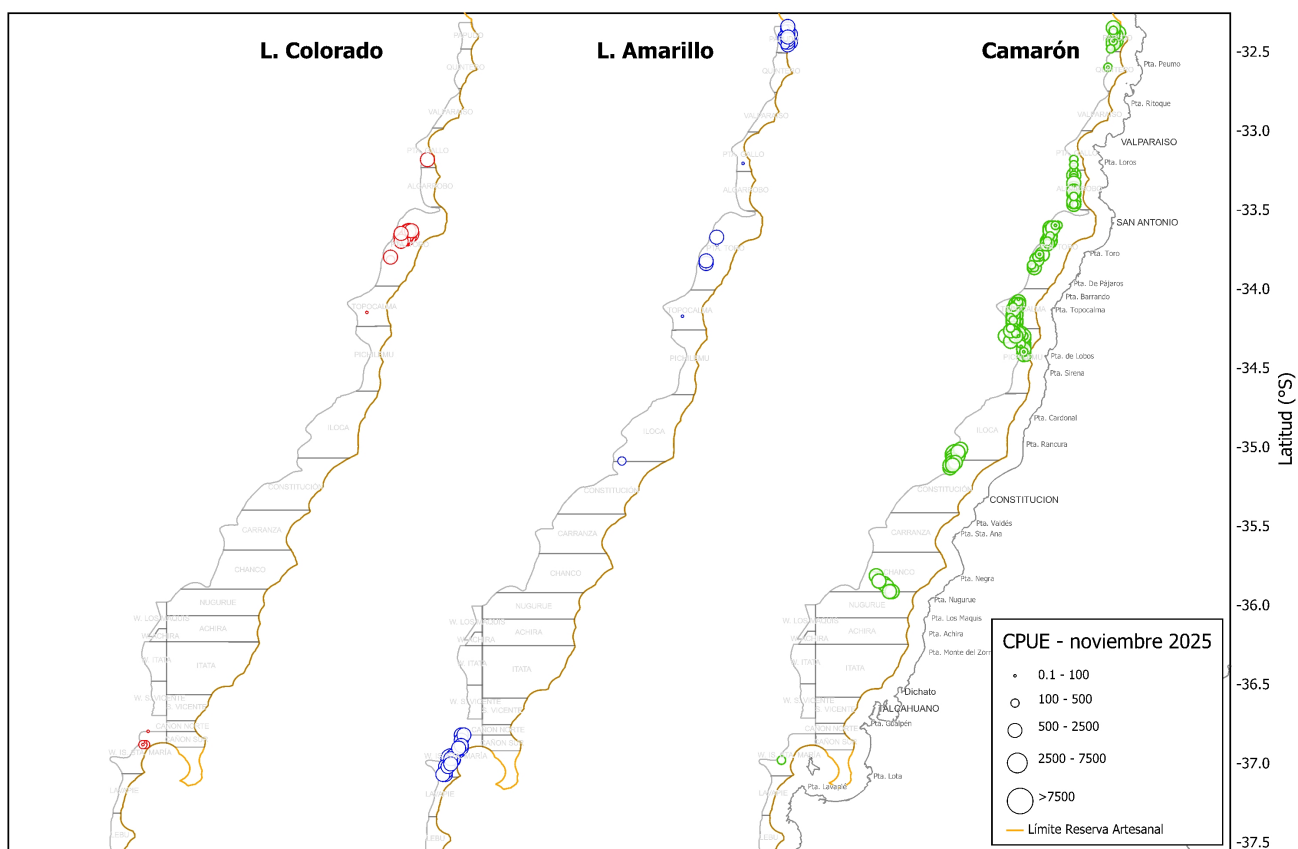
L. Colorado

L. Amarillo

Camarón

PAPUDO
QUINTERO
VALPARAISO
PICHILEMU
ALGARROBO
TOPOCALMA
PICHILEMU
ILOCA
CONSTITUCION
CARRANZA
CHANCO
NUGURUE
ACHIRA
ITATA
CAÑON NORTE
CAÑON SUR
LAVAPIE

Pta. Peumo
Pta. Ritoque
VALPARAISO
Pta. Loros
SAN ANTONIO
Pta. Toro
Pta. De Pájaros
Pta. Barranco
Pta. Topocalma
Pta. de Lobos
Pta. Sirena
Pta. Cardonal
Pta. Rancura
CONSTITUCION
Pta. Valdés
Pta. Sta. Ana
Pta. Negra
Pta. Nugurue
Pta. Los Maquis
Pta. Achira
Pta. Monte del Zorro
Dichato
TALCAHUANO
Pta. Gualpén
Pta. Lota
Pta. Lavapié

-32.5
-33.0
-33.5
-34.0
-34.5
-35.0
-35.5
-36.0
-36.5
-37.0
-37.5
Latitud (°S)

CPUE - noviembre 2025
0.1 - 100
100 - 500
500 - 2500
2500 - 7500
>7500
Límite Reserva Artesanal